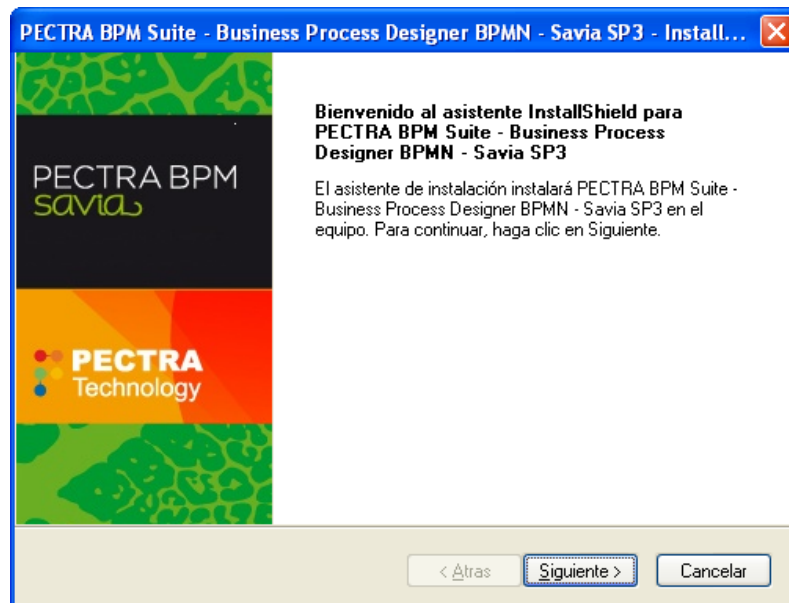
PECTRA BPM Suite - Business Process Designer BPMN - Savia SP3 - Install...

PECTRA BPM
savia

PECTRA
Technology

Bienvenido al asistente InstallShield para PECTRA BPM Suite - Business Process Designer BPMN - Savia SP3

El asistente de instalación instalará PECTRA BPM Suite - Business Process Designer BPMN - Savia SP3 en el equipo. Para continuar, haga clic en Siguiente.

< Atras
Siguiente >
Cancelar